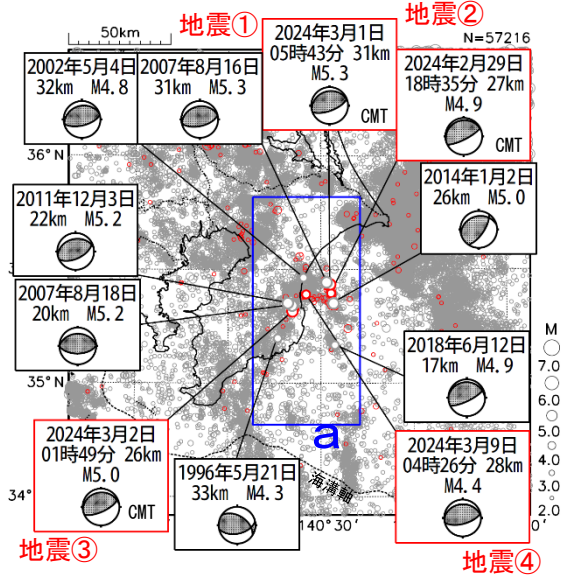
50km

地震①

2024年3月1日
05時43分 31km
M5.3
CMT

地震②

N=57216

2002年5月4日
32km M4.8

2007年8月16日
31km M5.3

2024年2月29日
18時35分 27km
M4.9
CMT

36° N

2014年1月2日
26km M5.0

2011年12月3日
22km M5.2

2007年8月18日
20km M5.2

M
7.0
6.0
5.0
4.0
3.0
2.0

2018年6月12日
17km M4.9

35° N

a

2024年3月2日
01時49分 26km
M5.0
CMT

1996年5月21日
33km M4.3

海溝軸

2024年3月9日
04時26分 28km
M4.4

34°

140°30′

0′

地震③

地震④